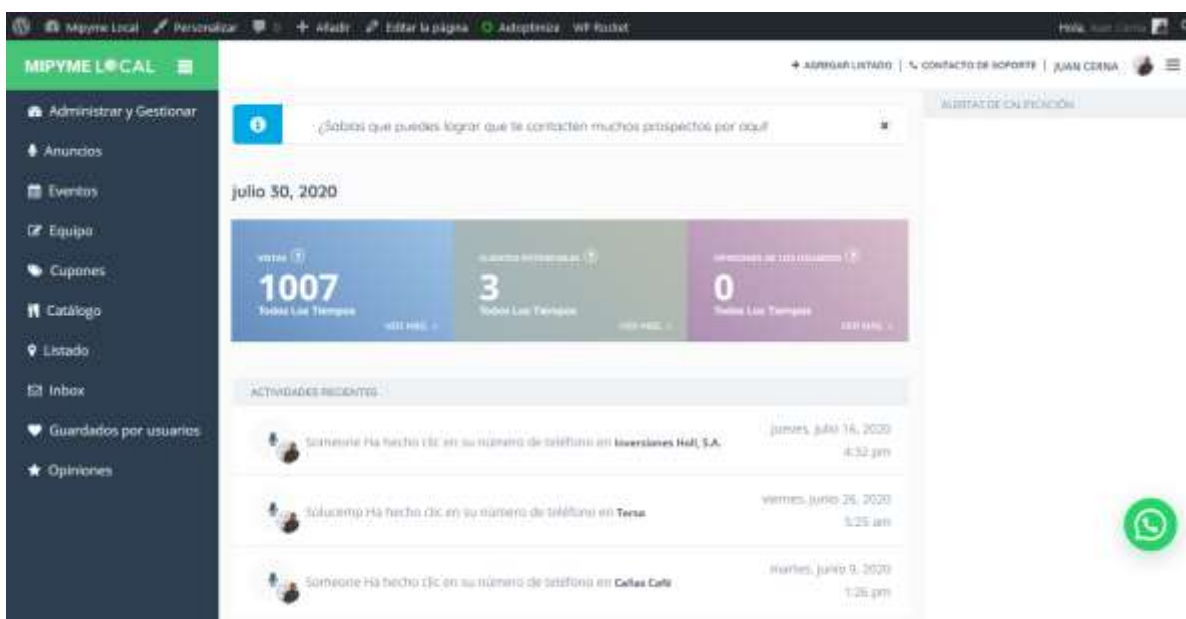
Mipyme Local Personalizar 0 + Añadir Editar la página Autoptimize WP Rocket Hola, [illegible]

MIPYME LOCAL

+ AGREGAR LISTADO | CONTACTO DE SOPORTE | JUAN CERNA

Administrar y Gestionar
Anuncios
Eventos
Equipo
Cupones
Catálogo
Listado
Inbox
Guardados por usuarios
Opiniones

¿Sabías que puedes lograr que te contacten muchos prospectos por aquí

ALERTAS DE CALIFICACIÓN

julio 30, 2020

VISTAS
1007
Todos Los Tiempos
VER MÁS

CLIENTES POTENCIALES
3
Todos Los Tiempos
VER MÁS

OPINIONES DE LOS USUARIOS
0
Todos Los Tiempos
VER MÁS

ACTIVIDADES RECIENTES

Someone Ha hecho clic en su número de teléfono en Inversiones Holl, S.A.
jueves, julio 16, 2020 4:32 pm

Solucemp Ha hecho clic en su número de teléfono en Tersa
viernes, junio 26, 2020 5:25 am

Someone Ha hecho clic en su número de teléfono en Callas Café
martes, junio 9, 2020 1:26 pm